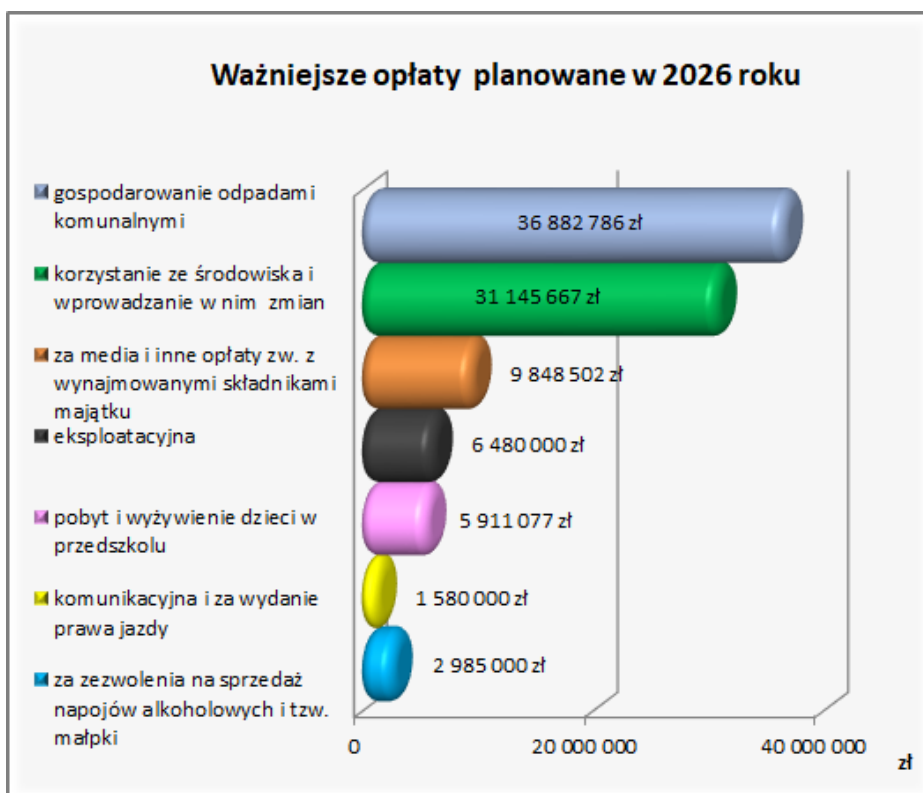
Ważniejsze opłaty planowane w 2026 roku

gospodarowanie odpadami komunalnymi

korzystanie ze środowiska i wprowadzanie w nim zmian

za media i inne opłaty zw. z wynajmowanymi składnikami majątku

eksploatacyjna

pobyt i wyżywienie dzieci w przedszkolu

komunikacyjna i za wydanie prawa jazdy

za zezwolenia na sprzedaż napojów alkoholowych i tzw. małpki

36 882 786 zł

31 145 667 zł

9 848 502 zł

6 480 000 zł

5 911 077 zł

1 580 000 zł

2 985 000 zł

0

20 000 000

40 000 000

zł